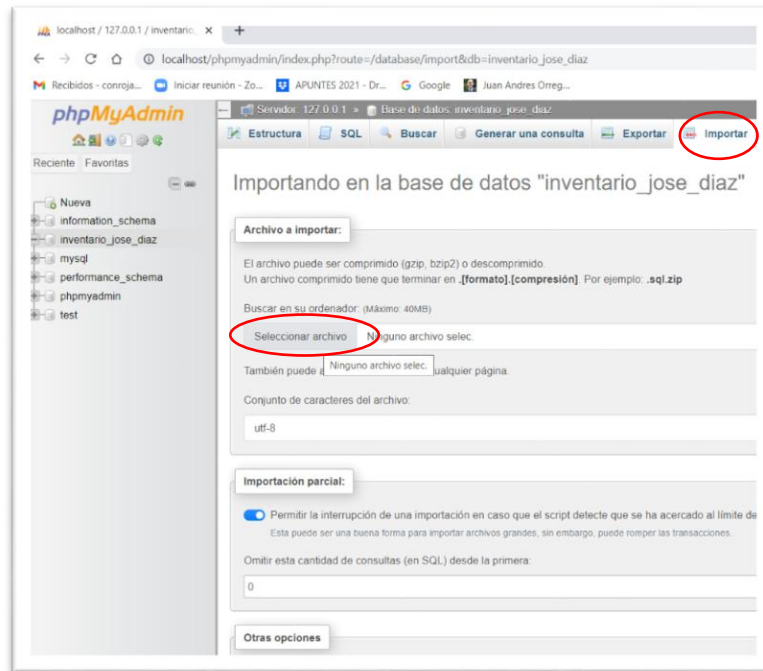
localhost / 127.0.0.1 / inventario ×
+
localhost/phpmyadmin/index.php?route=/database/import&db=inventario_jose_diaz
Recibidos - conroja... Iniciar reunión - Zo... APUNTES 2021 - Dr... Google Juan Andres Orreg...

phpMyAdmin
Reciente Favoritas
Nueva
information_schema
inventario_jose_diaz
mysql
performance_schema
phpmyadmin
test

Servidor: 127.0.0.1 » Base de datos: inventario_jose_diaz
Estructura SQL Buscar Generar una consulta Exportar Importar

Importando en la base de datos "inventario_jose_diaz"

Archivo a importar:

El archivo puede ser comprimido (gzip, bzip2) o descomprimido.
Un archivo comprimido tiene que terminar en .[formato].[compresión]. Por ejemplo: .sql.zip

Buscar en su ordenador: (Máximo: 40MB)

Seleccionar archivo Ninguno archivo selec.

También puede a Ninguno archivo selec. ualquier página.

Conjunto de caracteres del archivo:

utf-8

Importación parcial:

Permitir la interrupción de una importación en caso que el script detecte que se ha acercado al límite de
Esta puede ser una buena forma para importar archivos grandes, sin embargo, puede romper las transacciones.

Omitir esta cantidad de consultas (en SQL) desde la primera:

0

Otras opciones